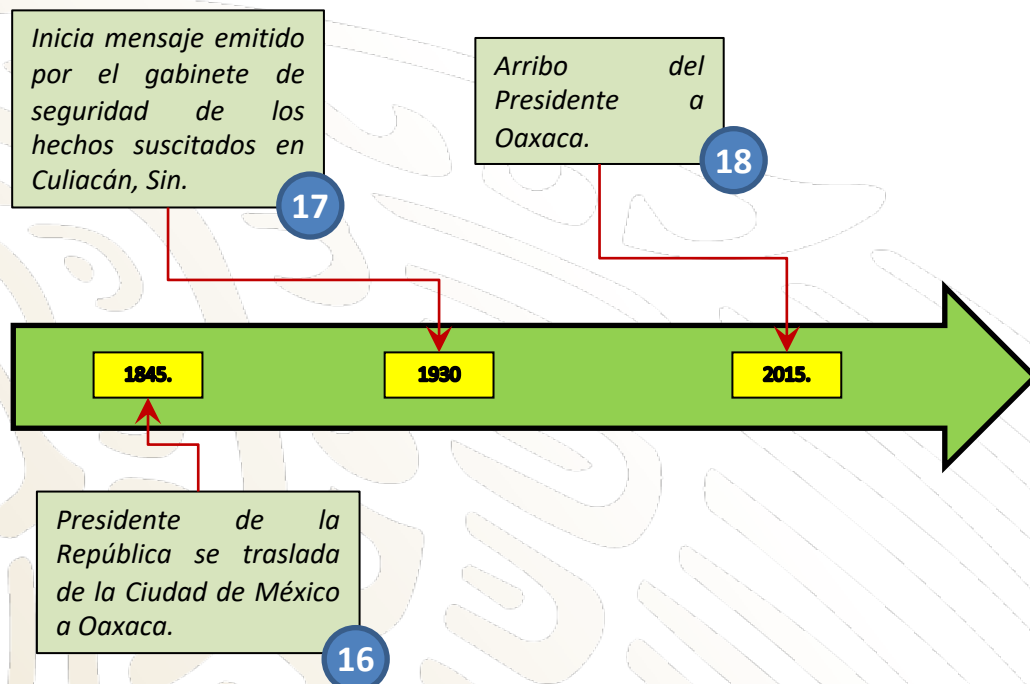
Inicia mensaje emitido por el gabinete de seguridad de los hechos suscitados en Culiacán, Sin.

17

Arribo del Presidente a Oaxaca.

18

1845.

1930

2015.

Presidente de la República se traslada de la Ciudad de México a Oaxaca.

16